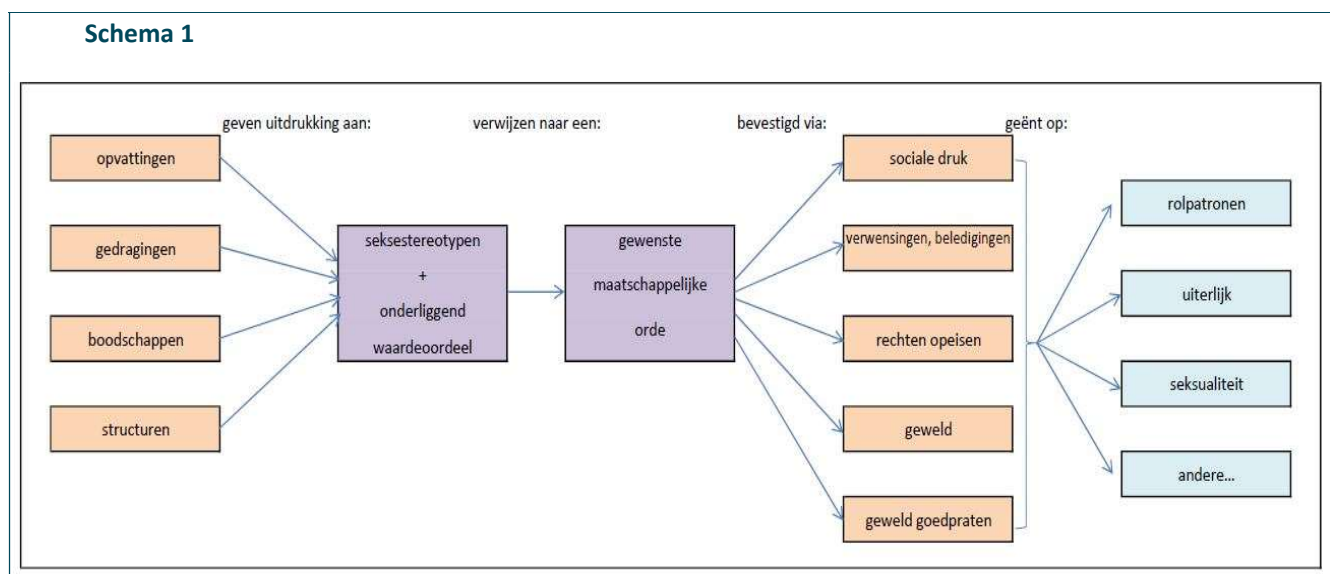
Schema 1

geven uitdrukking aan:

verwijzen naar een:

bevestigd via:

geënt op:

opvattingen

gedragingen

boodschappen

structuren

seksestereotypen + onderliggend waardeoordeel

gewenste maatschappelijke orde

sociale druk

verwensingen, beledigingen

rechten opeisen

geweld

geweld goedpraten

rolpatronen

uiterlijk

seksualiteit

andere...